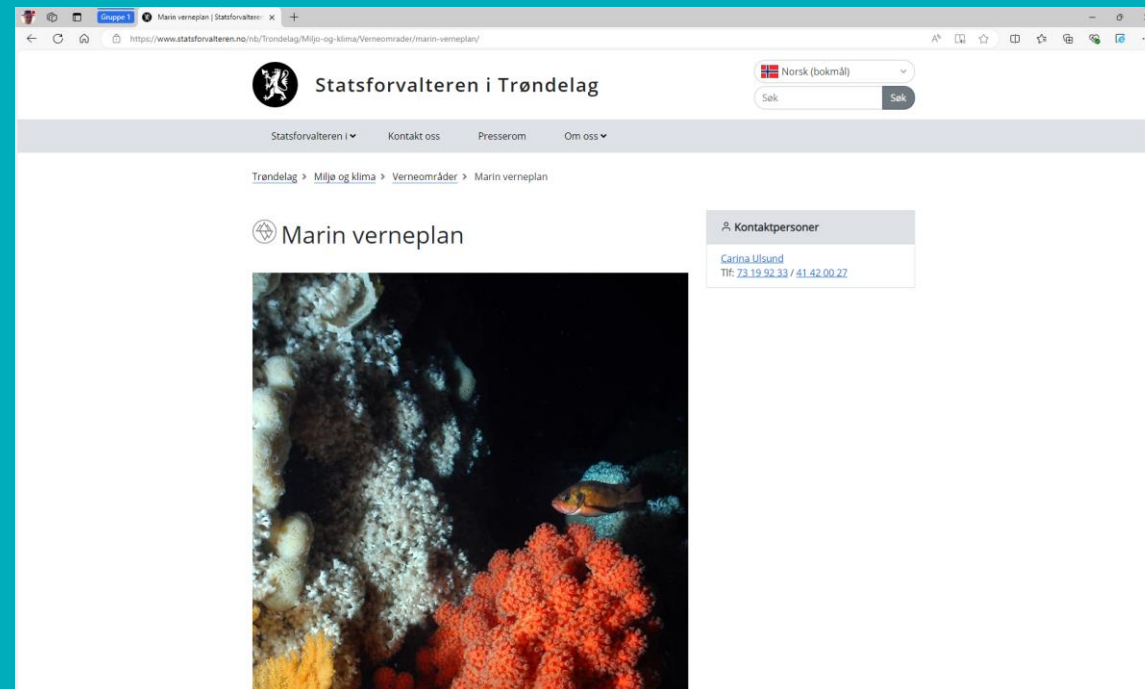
Gruppe 1
Marin verneplan | Statsforvaltere ×
https://www.statsforvalteren.no/nb/Trondelag/Miljo-og-klima/Verneomrader/marin-verneplan/

Statsforvalteren i Trøndelag

Norsk (bokmål)
Søk
Søk

Statsforvalteren i
Kontakt oss
Presserom
Om oss

Trøndelag > Miljø og klima > Verneområder > Marin verneplan

Marin verneplan

Kontaktpersoner
Carina Ulsund
Tlf: 73 19 92 33 / 41 42 00 27